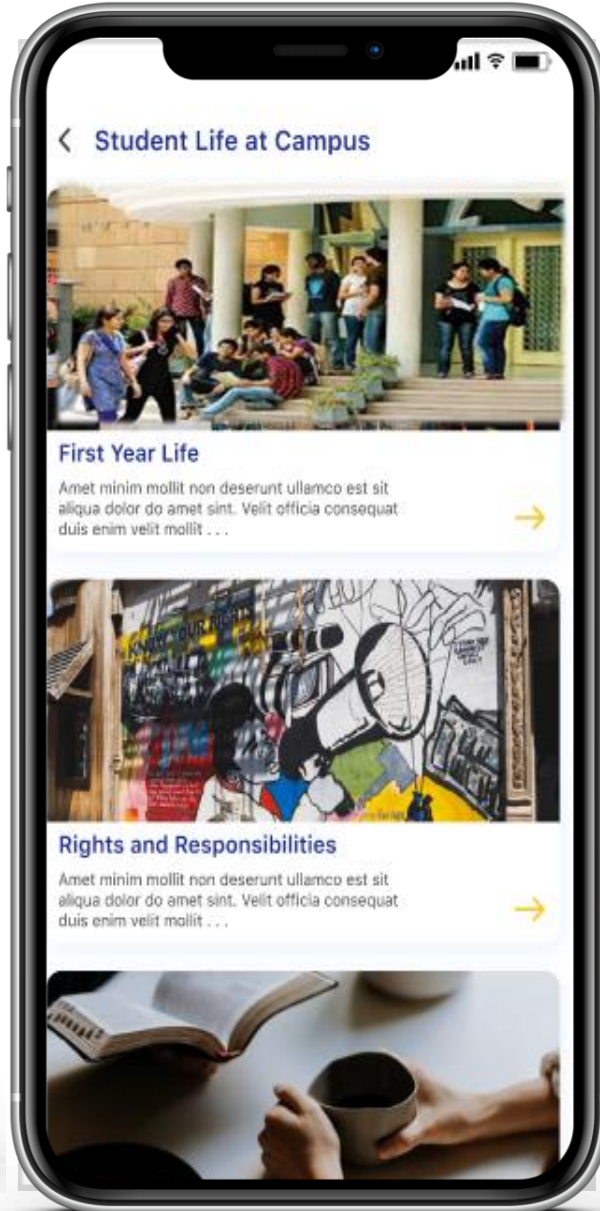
Student Life at Campus

First Year Life

Amet minim mollit non deserunt ullamco est sit aliqua dolor do amet sint. Velit officia consequat duis enim velit mollit . . .

KNOW YOUR RIGHTS

Rights and Responsibilities

Amet minim mollit non deserunt ullamco est sit aliqua dolor do amet sint. Velit officia consequat duis enim velit mollit . . .